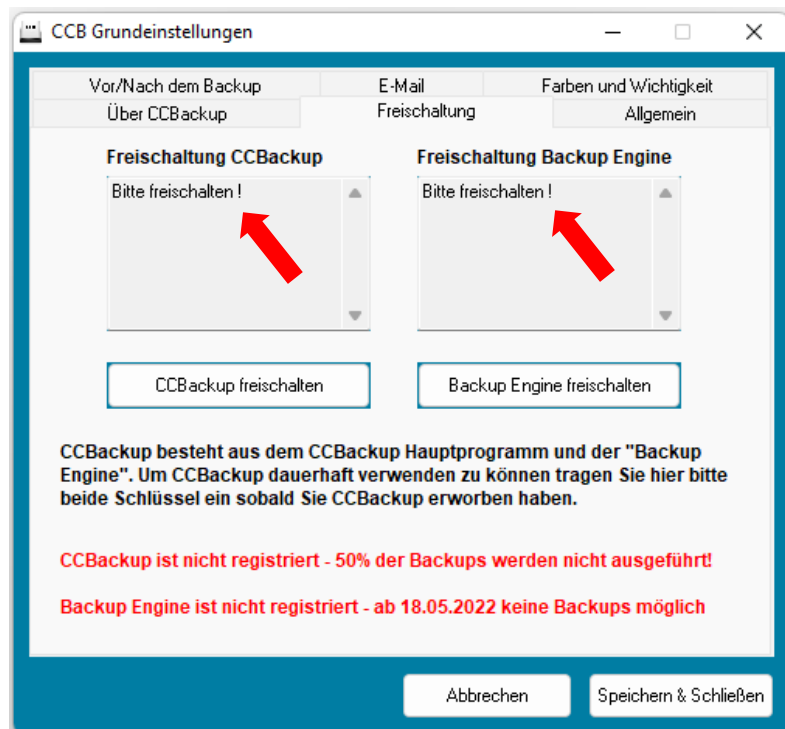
CCB Grundeinstellungen

Vor/Nach dem Backup
E-Mail
Farben und Wichtigkeit
Über CCBackup
Freischaltung
Allgemein

Freischaltung CCBackup
Bitte freischalten !

Freischaltung Backup Engine
Bitte freischalten !

CCBackup freischalten
Backup Engine freischalten

CCBackup besteht aus dem CCBackup Hauptprogramm und der "Backup Engine". Um CCBackup dauerhaft verwenden zu können tragen Sie hier bitte beide Schlüssel ein sobald Sie CCBackup erworben haben.

CCBackup ist nicht registriert - 50% der Backups werden nicht ausgeführt!

Backup Engine ist nicht registriert - ab 18.05.2022 keine Backups möglich

Abbrechen
Speichern & Schließen